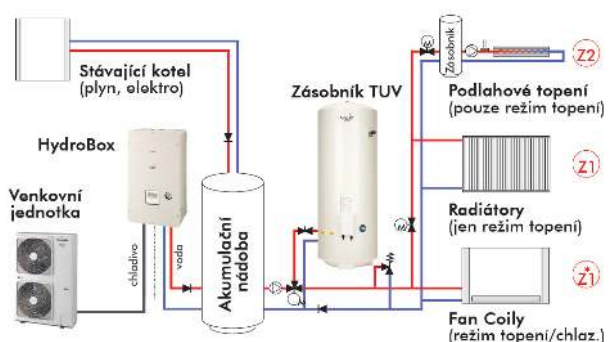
Stávající kotel
(plyn, elektro)

HydroBox

Venkovní jednotka

chladivo

voda

Akumulační nádoba

Zásobník TUV

Zásobník

Z2

Podlahové topení
(pouze režim topení)

Z1

Radiátory
(jen režim topení)

Z1

Fan Coily
(režim topení/chlaz.)